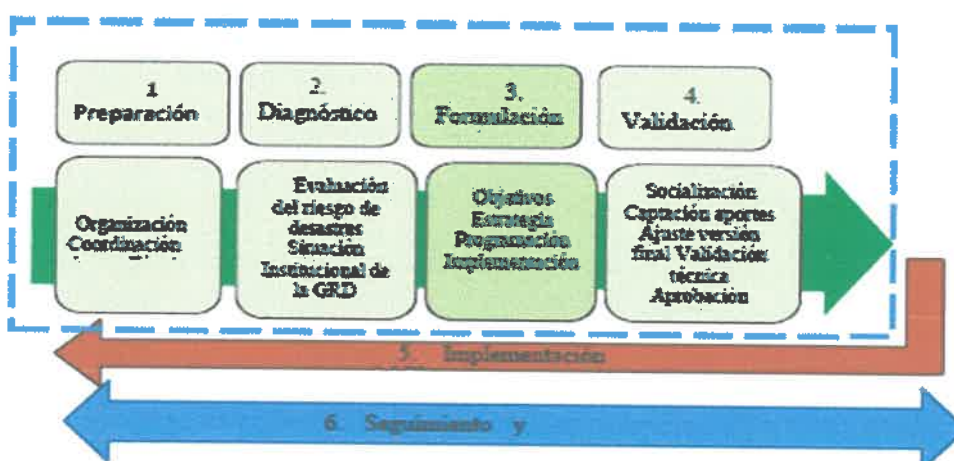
1
Preparación

2.
Diagnóstico

3.
Formulación

4.
Validación

Organización
Coordinación

Evaluación del riesgo de desastres
Situación Institucional de la GRD

Objetivos
Estrategia
Programación
Implementación

Socialización
Captación aportes
Ajuste versión final Validación técnica
Aprobación

5. Implementación

6. Seguimiento y